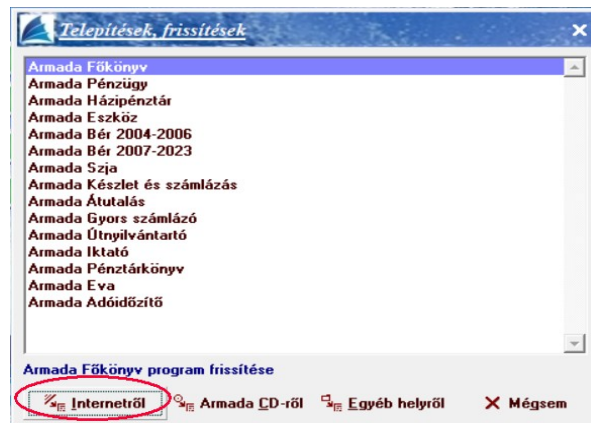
Telepítések, frissítések

Armada Főkönyv
Armada Pénzügy
Armada Házipénztár
Armada Eszköz
Armada Bér 2004-2006
Armada Bér 2007-2023
Armada Szja
Armada Készlet és számlázás
Armada Átutalás
Armada Gyors számlázó
Armada Útnyilvántartó
Armada Iktató
Armada Pénztárkönyv
Armada Eva
Armada Adóidőzítő

Armada Főkönyv program frissítése

Internetről
Armada CD-ről
Egyéb helyről
Mégsem